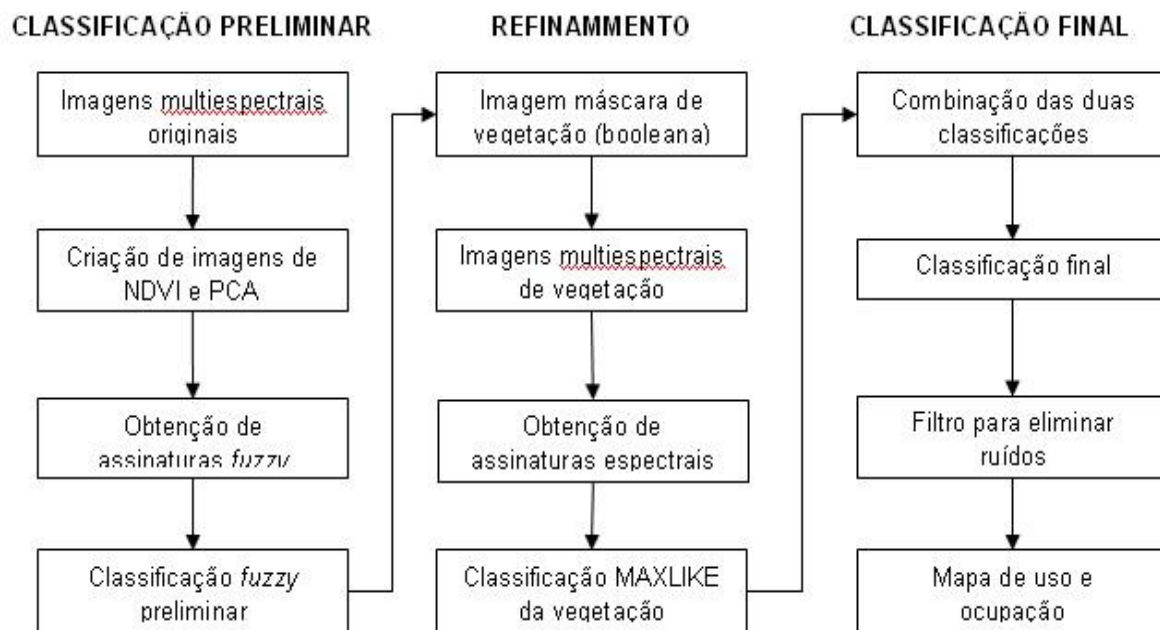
CLASSIFICAÇÃO PRELIMINAR

Imagens multiespectrais originais

Criação de imagens de NDVI e PCA

Obtenção de assinaturas fuzzy

Classificação fuzzy preliminar

REFINAMMENTO

Imagem máscara de vegetação (booleana)

Imagens multiespectrais de vegetação

Obtenção de assinaturas espectrais

Classificação MAXLIKE da vegetação

CLASSIFICAÇÃO FINAL

Combinação das duas classificações

Classificação final

Filtro para eliminar ruídos

Mapa de uso e ocupação